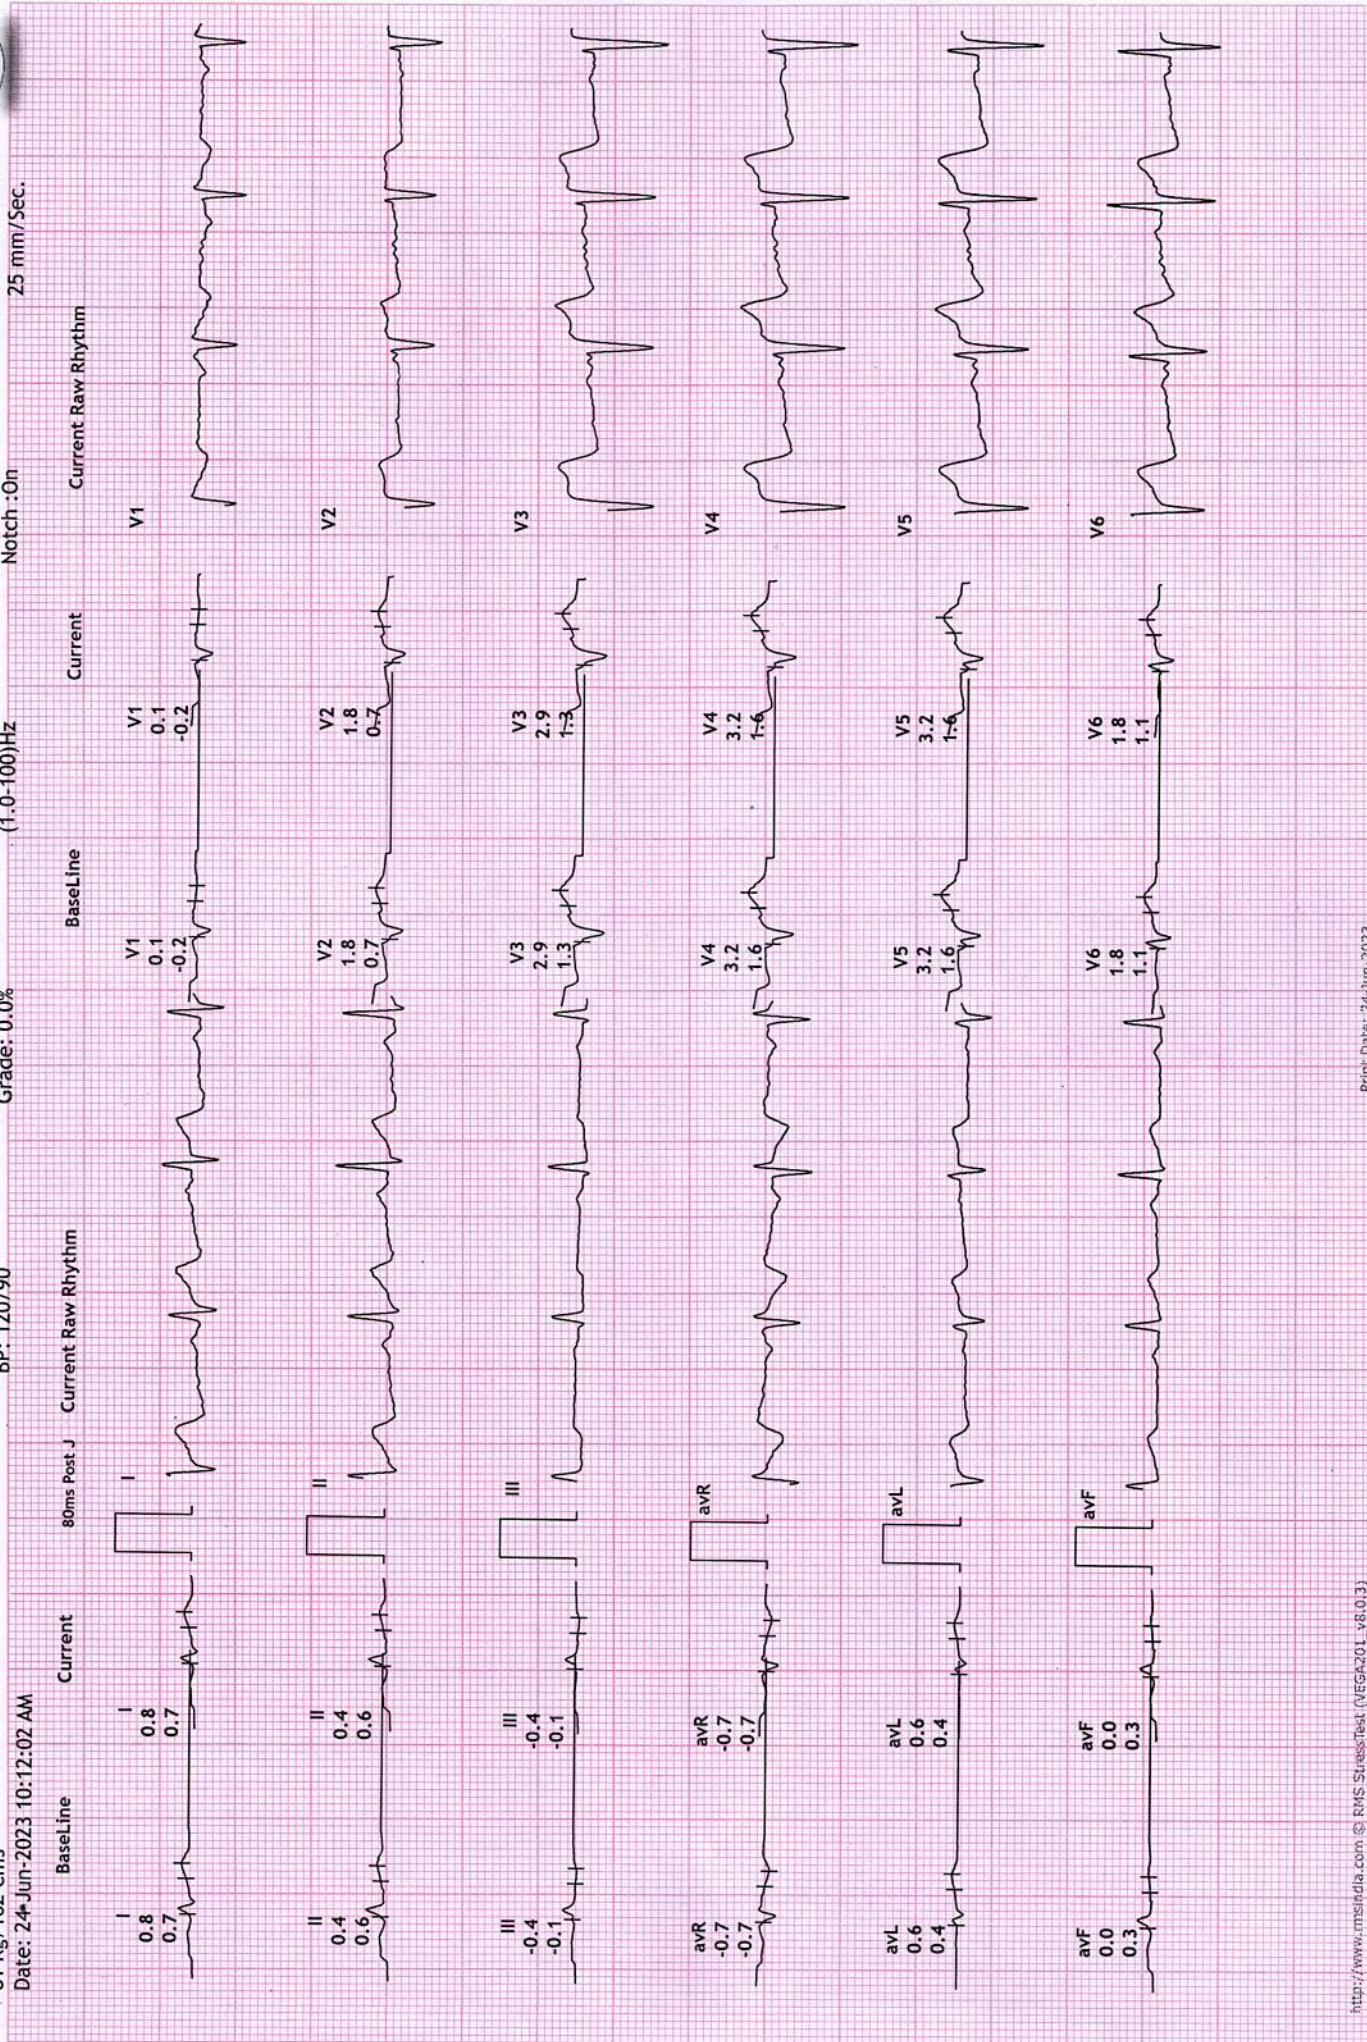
Date: 24-Jun-2023 10:12:02 AM
BP: 120/90
Grade: 0.0%
(1.0-100)Hz
Notch :On
25 mm/Sec.

BaseLine
Current
80ms Post J
Current Raw Rhythm
BaseLine
Current
Current Raw Rhythm

I
0.8
0.7

I
0.8
0.7

I

II
0.4
0.6

II
0.4
0.6

II

III
-0.4
-0.1

III
-0.4
-0.1

III

avR
-0.7
-0.7

avR
-0.7
-0.7

avR

avL
0.6
0.4

avL
0.6
0.4

avL

avF
0.0
0.3

avF
0.0
0.3

avF

V1
0.1
-0.2

V1
0.1
-0.2

V1

V2
1.8
0.7

V2
1.8
0.7

V2

V3
2.9
1.3

V3
2.9
1.3

V3

V4
3.2
1.6

V4
3.2
1.6

V4

V5
3.2
1.6

V5
3.2
1.6

V5

V6
1.8
1.1

V6
1.8
1.1

V6

http://www.rmsindia.com © RMS StressTest (VEGA201_v8.0.3)
Print Date: 24-Jun-2023